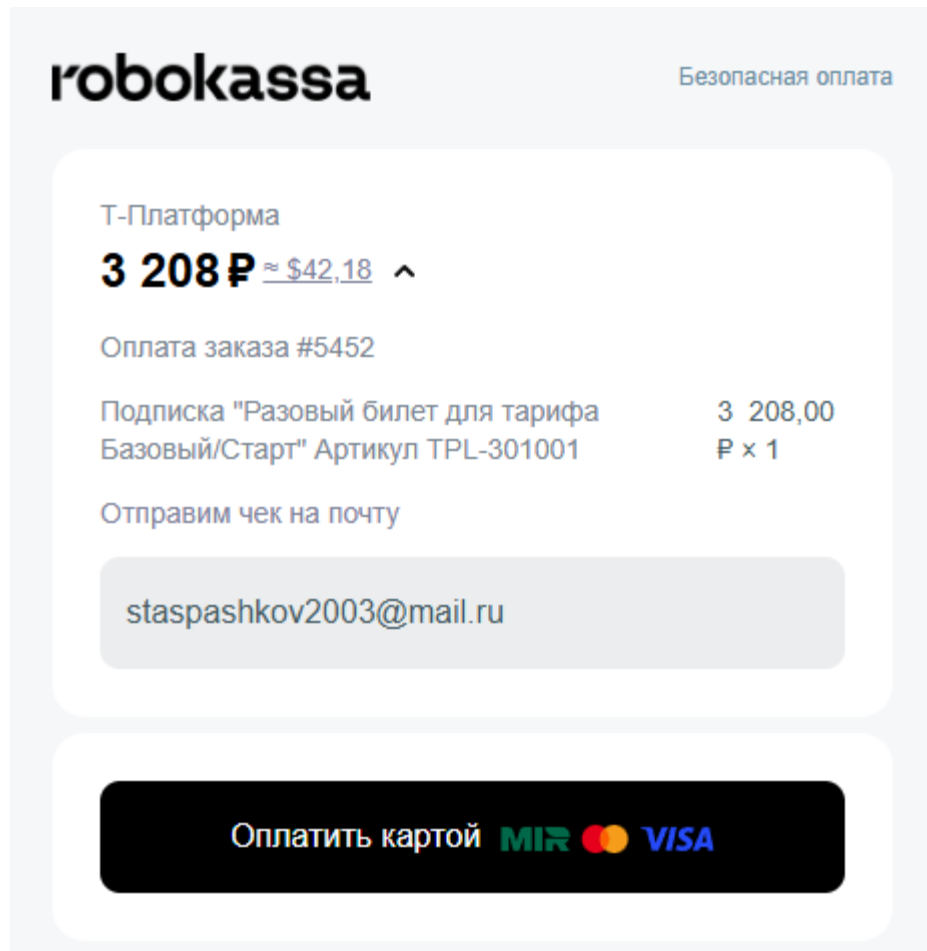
robokassa

Безопасная оплата

Т-Платформа

3 208 ₽ ≈ $42,18

Оплата заказа #5452

Подписка "Разовый билет для тарифа Базовый/Старт" Артикул TPL-301001

3 208,00 ₽ × 1

Отправим чек на почту

staspashkov2003@mail.ru

Оплатить картой MIR VISA